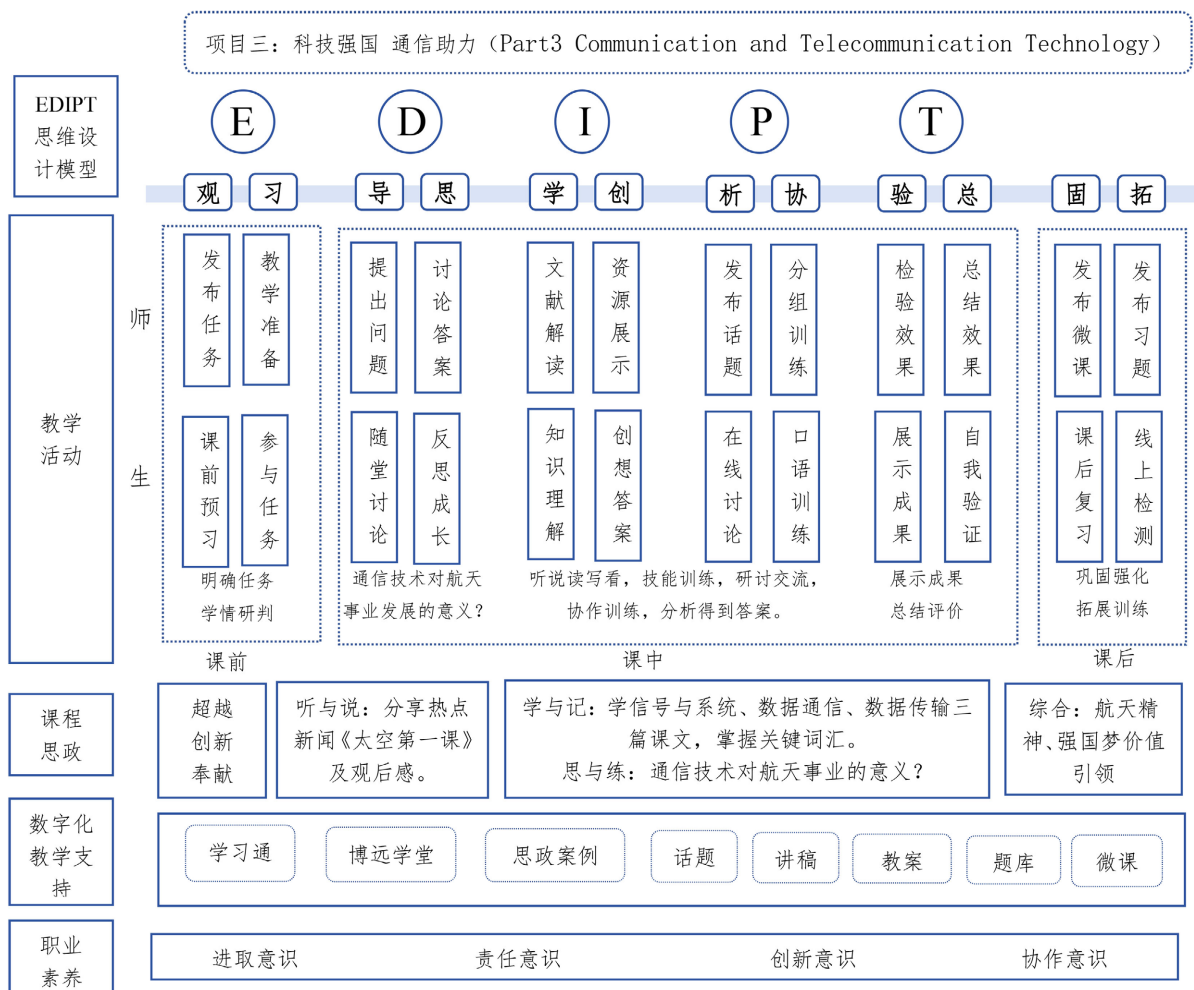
项目三：科技强国 通信助力（Part3 Communication and Telecommunication Technology）

EDIPT思维设计模型

E D I P T

观 习 导 思 学 创 析 协 验 总 固 拓

教学活动

师

生

发布任务 教学准备
课前预习 参与任务
明确任务
学情研判

提出问题 讨论答案
随堂讨论 反思成长
通信技术对航天事业发展的意义？

文献解读 资源展示
知识理解 创想答案

发布话题 分组训练
在线讨论 口语训练

听说读写看，技能训练，研讨交流，协作训练，分析得到答案。

检验效果 总结效果
展示成果 自我验证
展示成果
总结评价

发布微课 发布习题
课后复习 线上检测
巩固强化
拓展训练

课前 课中 课后

课程思政

超越创新奉献

听与说：分享热点新闻《太空第一课》及观后感。

学与记：学信号与系统、数据通信、数据传输三篇课文，掌握关键词汇。
思与练：通信技术对航天事业的意义？

综合：航天精神、强国梦价值引领

数字化教学支持

学习通 博远学堂 思政案例 话题 讲稿 教案 题库 微课

职业素养

进取意识 责任意识 创新意识 协作意识